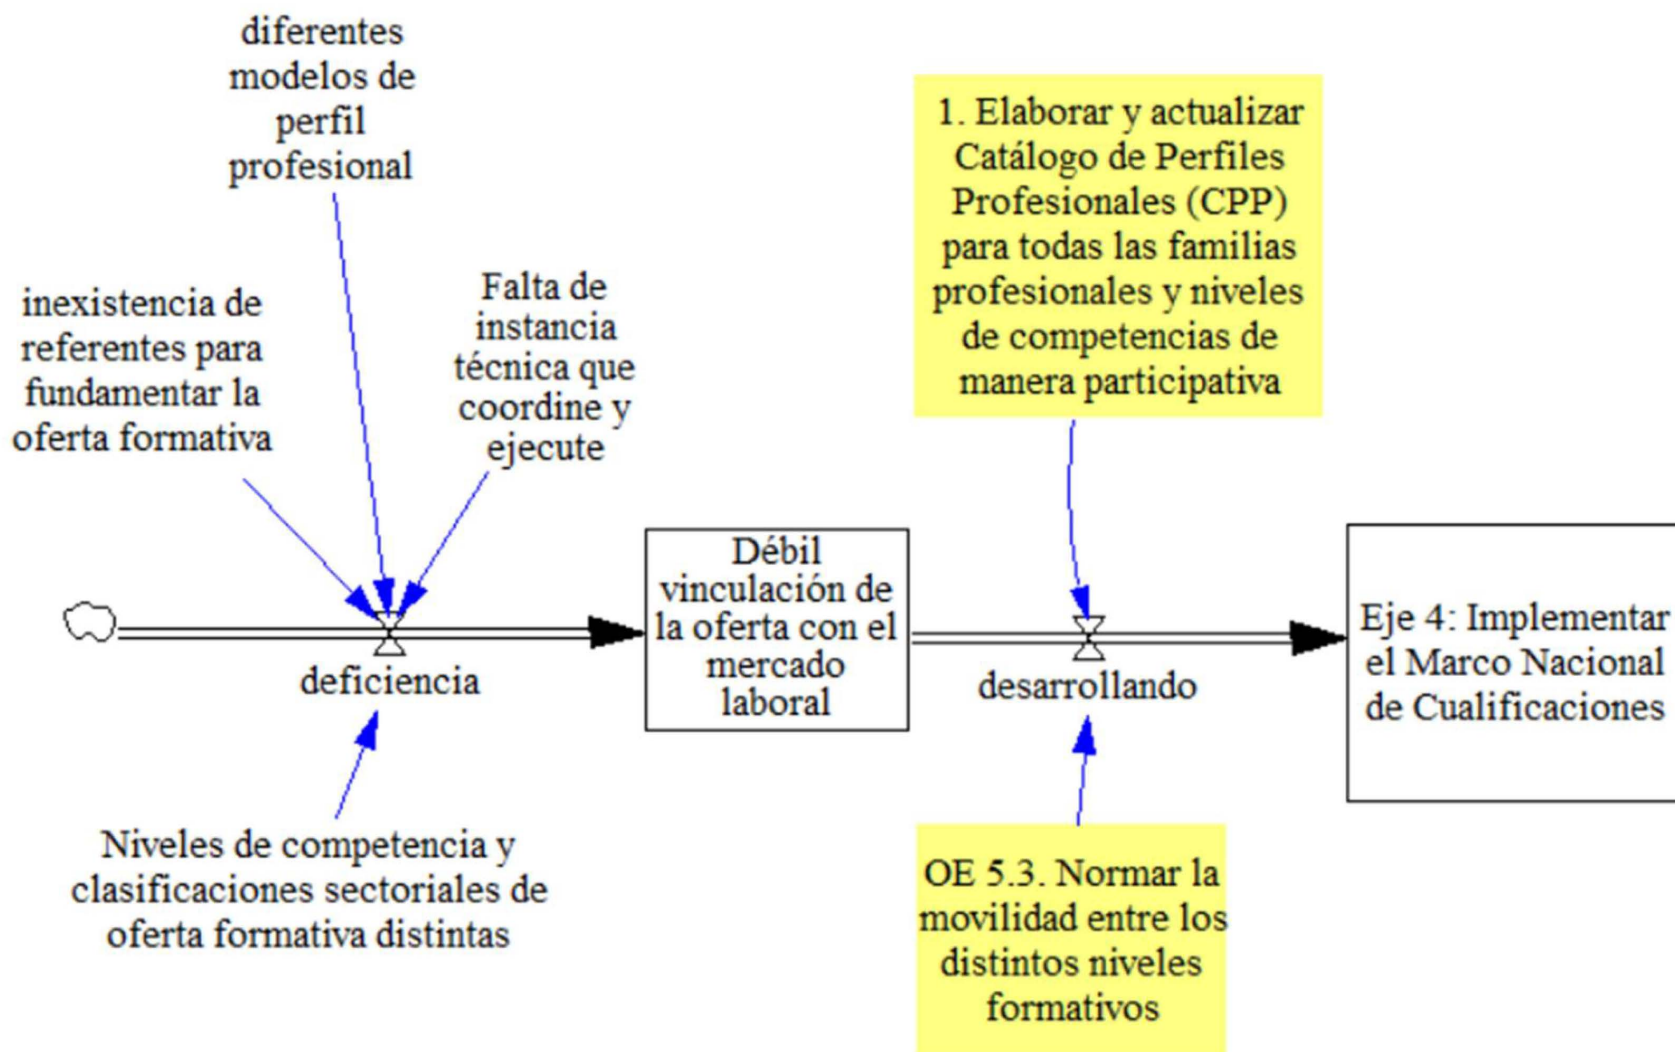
diferentes modelos de perfil profesional

inexistencia de referentes para fundamentar la oferta formativa

Falta de instancia técnica que coordine y ejecute

1. Elaborar y actualizar Catálogo de Perfiles Profesionales (CPP) para todas las familias profesionales y niveles de competencias de manera participativa

deficiencia

Débil vinculación de la oferta con el mercado laboral

desarrollando

Eje 4: Implementar el Marco Nacional de Cualificaciones

Niveles de competencia y clasificaciones sectoriales de oferta formativa distintas

OE 5.3. Normar la movilidad entre los distintos niveles formativos